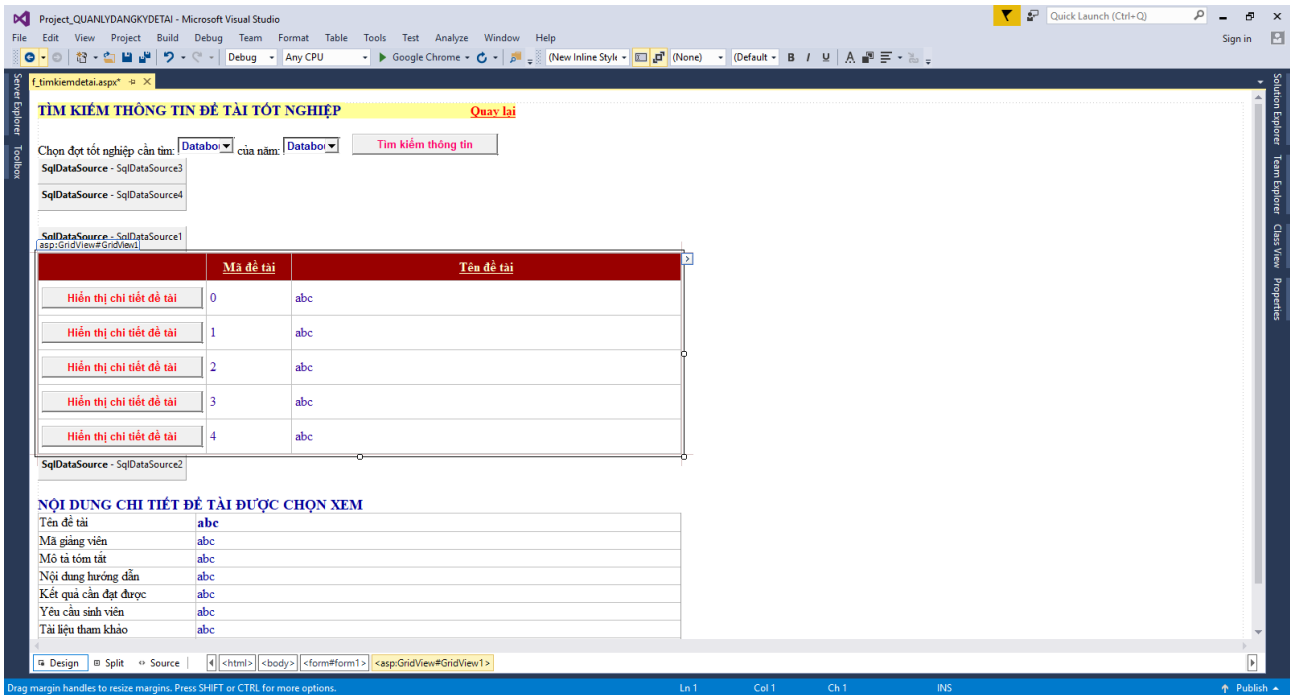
Project_QUANLYDANGKYDETAI - Microsoft Visual Studio
Quick Launch (Ctrl+Q)
File Edit View Project Build Debug Team Format Table Tools Test Analyze Window Help
Sign in
Debug Any CPU Google Chrome (New Inline Style (None) (Default B I U
Server Explorer Toolbox
f_timkiemdetai.aspx*
Solution Explorer Team Explorer Class View Properties

TÌM KIẾM THÔNG TIN ĐỀ TÀI TỐT NGHIỆP Quay lại

Chọn đợt tốt nghiệp cần tìm: Databo của năm: Databo Tìm kiếm thông tin
SqlDataSource - SqlDataSource3
SqlDataSource - SqlDataSource4

SqlDataSource - SqlDataSource1
asp:GridView#GridView1

| | Mã đề tài | Tên đề tài |
|---|---|---|
| Hiển thị chi tiết đề tài | 0 | abc |
| Hiển thị chi tiết đề tài | 1 | abc |
| Hiển thị chi tiết đề tài | 2 | abc |
| Hiển thị chi tiết đề tài | 3 | abc |
| Hiển thị chi tiết đề tài | 4 | abc |

SqlDataSource - SqlDataSource2

NỘI DUNG CHI TIẾT ĐỀ TÀI ĐƯỢC CHỌN XEM

| Tên đề tài | abc |
|---|---|
| Mã giảng viên | abc |
| Mô tả tóm tắt | abc |
| Nội dung hướng dẫn | abc |
| Kết quả cần đạt được | abc |
| Yêu cầu sinh viên | abc |
| Tài liệu tham khảo | abc |

Design Split Source <html> <body> <form#form1> <asp:GridView#GridView1>
Drag margin handles to resize margins. Press SHIFT or CTRL for more options. Ln 1 Col 1 Ch 1 INS Publish